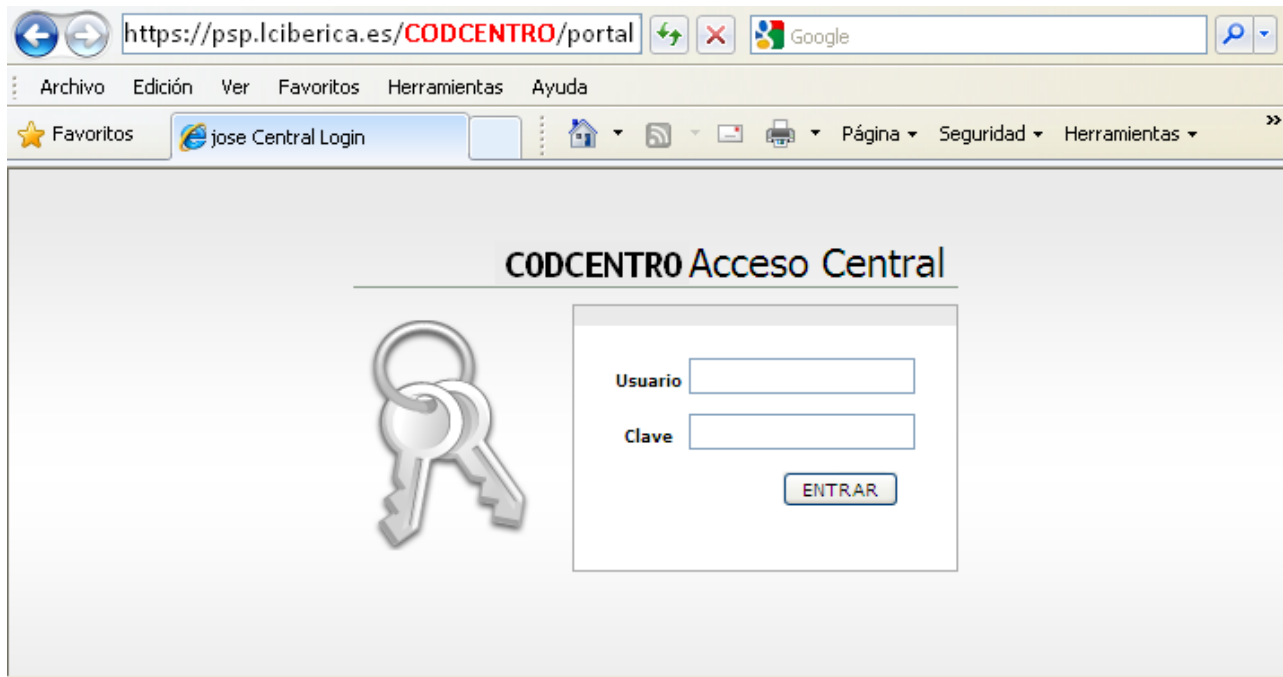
https://psp.lciberica.es/CODCENTRO/portal

Google

Archivo Edición Ver Favoritos Herramientas Ayuda

Favoritos jose Central Login

Página ▾ Seguridad ▾ Herramientas ▾ »

CODCENTRO Acceso Central

Usuario

Clave

ENTRAR